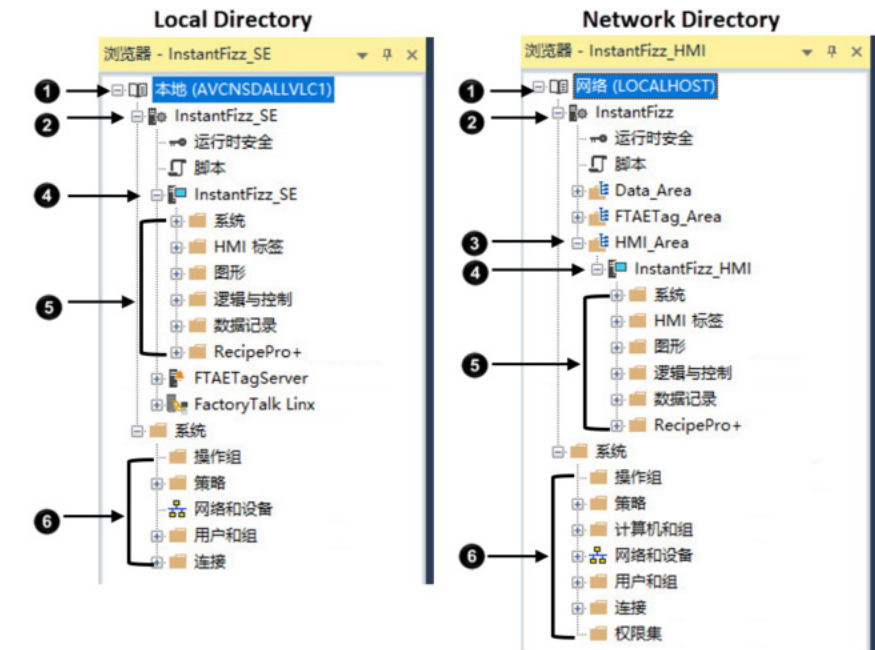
Local Directory

浏览器 - InstantFizz_SE

1 本地 (AVCNSDALLVLC1)
2 InstantFizz_SE
运行时安全
脚本
4 InstantFizz_SE
5
系统
HMI 标签
图形
逻辑与控制
数据记录
RecipePro+
FTAETagServer
FactoryTalk Linx
系统
6
操作组
策略
网络和设备
用户和组
连接

Network Directory

浏览器 - InstantFizz_HMI

1 网络 (LOCALHOST)
2 InstantFizz
运行时安全
脚本
Data_Area
FTAETag_Area
3 HMI_Area
4 InstantFizz_HMI
5
系统
HMI 标签
图形
逻辑与控制
数据记录
RecipePro+
系统
6
操作组
策略
计算机和组
网络和设备
用户和组
连接
权限集